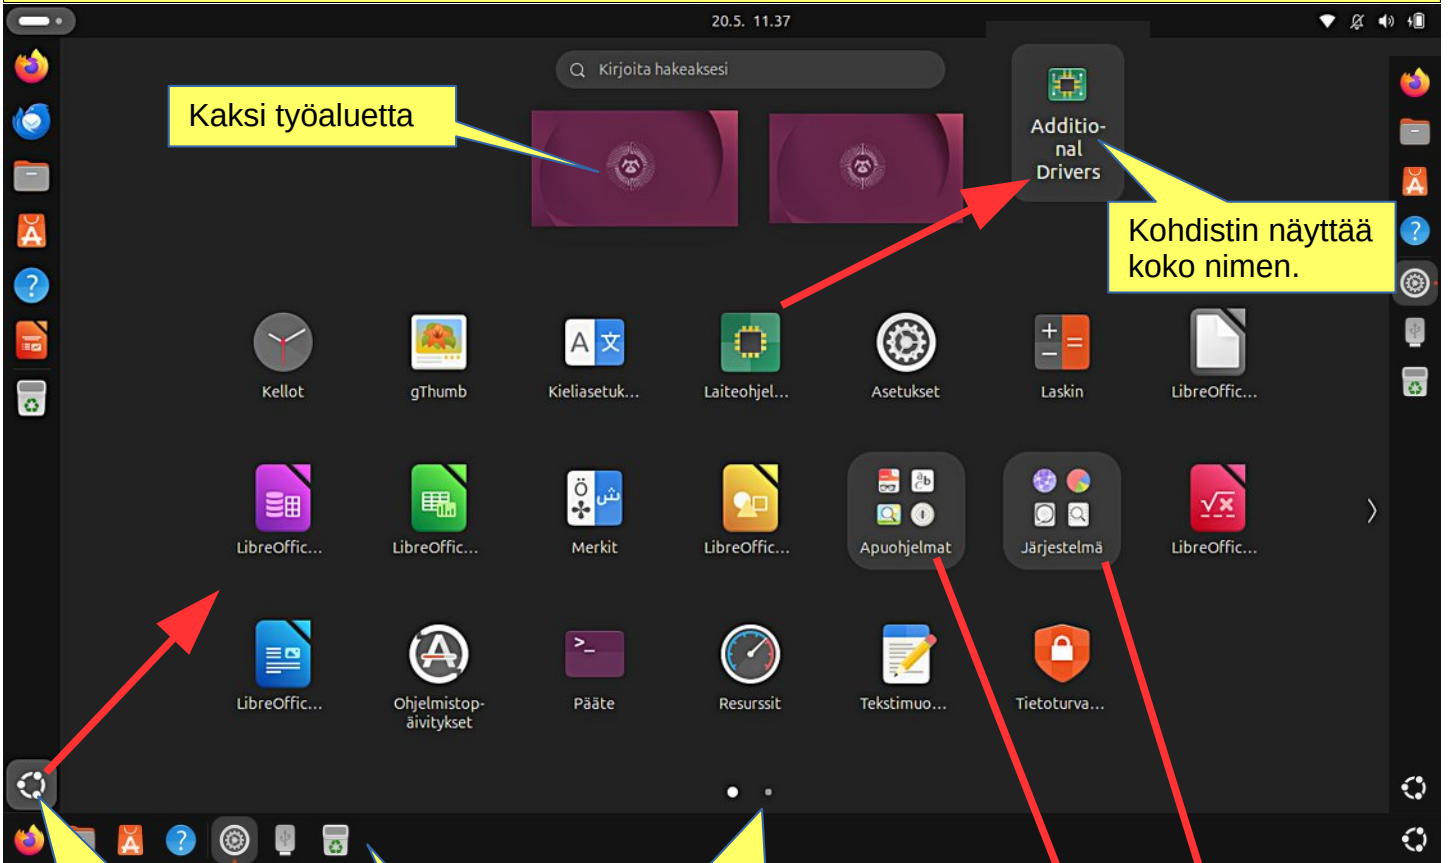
20.5. 11.37

Kirjoita hakeaksesi

Kaksi työaluetta

Additio-nal Drivers

Kohdistin näyttää koko nimen.

Kellot
gThumb
Kieliasetuk...
Laiteohjel...
Asetukset
Laskin
LibreOffic...

LibreOffic...
LibreOffic...
Merkit
LibreOffic...
Apuohjelmat
Järjestelmä
LibreOffic...

LibreOffic...
Ohjelmistopäivitykset
Pääte
Resurssit
Tekstimuo...
Tietoturva...